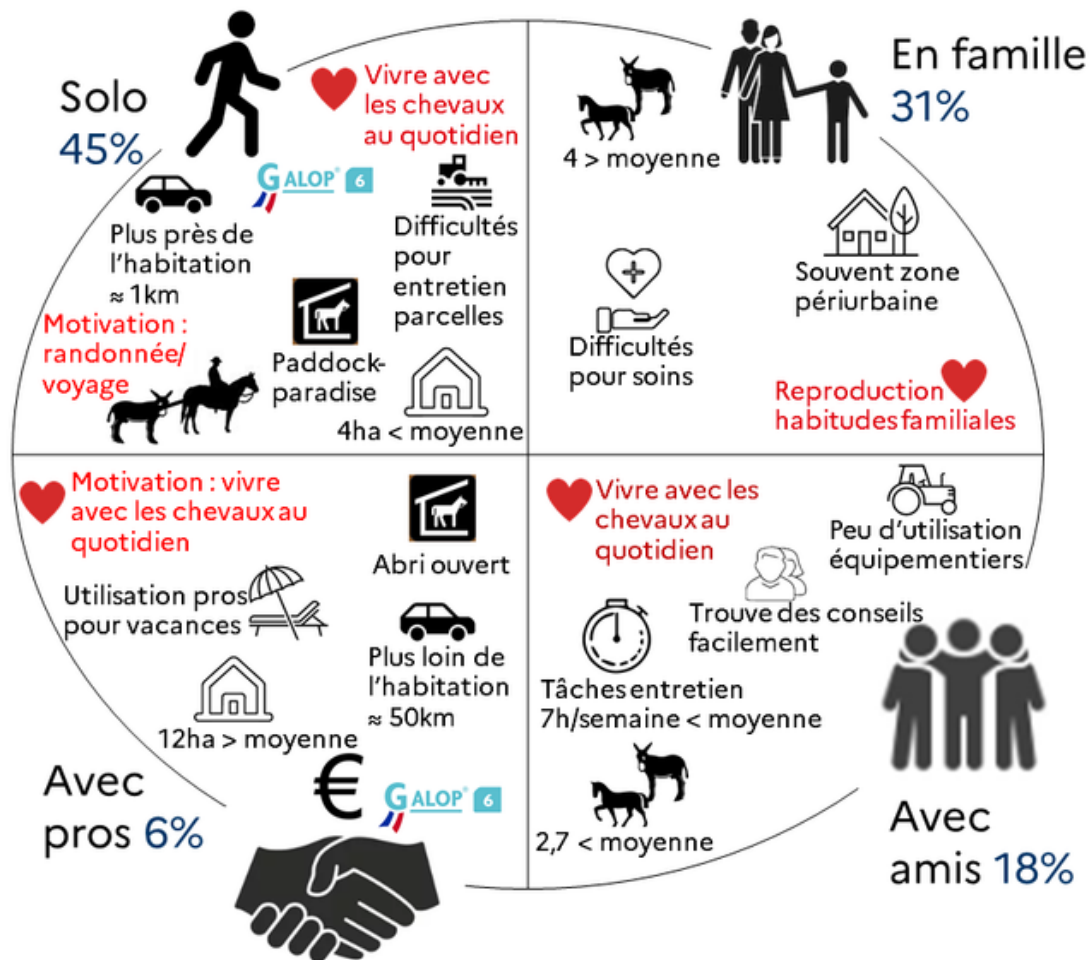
Solo
45%

Vivre avec les chevaux au quotidien

GALOP 6

Plus près de l'habitation ≈ 1km

Difficultés pour entretien parcelles

Motivation : randonnée/ voyage

Paddock-paradise

4ha < moyenne

En famille
31%

4 > moyenne

Souvent zone périurbaine

Difficultés pour soins

Reproduction habitudes familiales

Motivation : vivre avec les chevaux au quotidien

Abri ouvert

Utilisation pros pour vacances

Plus loin de l'habitation ≈ 50km

12ha > moyenne

Avec pros 6%

€

GALOP 6

Vivre avec les chevaux au quotidien

Peu d'utilisation équipementiers

Trouve des conseils facilement

Tâches entretien 7h/semaine < moyenne

2,7 < moyenne

Avec amis 18%